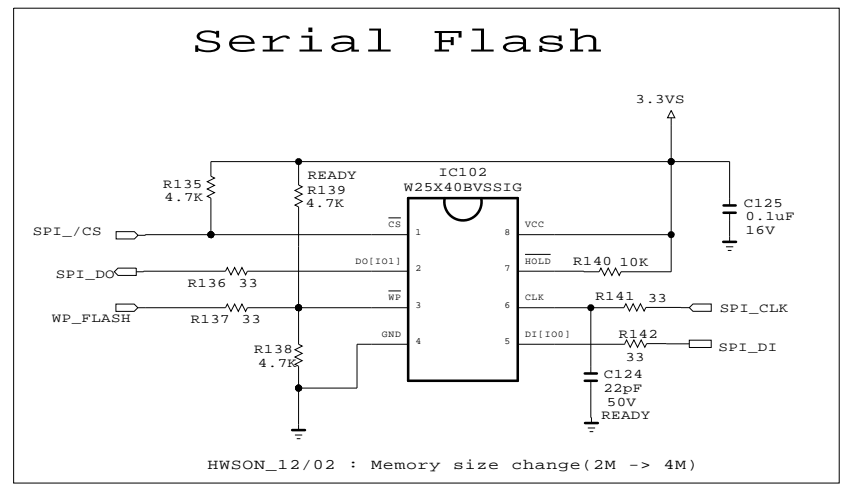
Serial Flash

3.3VS

IC102
W25X40BVSSIG

READY
R139
4.7K

R135
4.7K

C125
0.1uF
16V

SPI_/CS

$\overline{CS}$ 1
VCC 8

SPI_DO
R136 33
DO[IO1] 2
$\overline{HOLD}$ 7
R140 10K

WP_FLASH
R137 33
$\overline{WP}$ 3
CLK 6
R141 33
SPI_CLK

R138
4.7K
GND 4
DI[IO0] 5
R142
33
SPI_DI

C124
22pF
50V
READY

HWSON_12/02 : Memory size change(2M -> 4M)